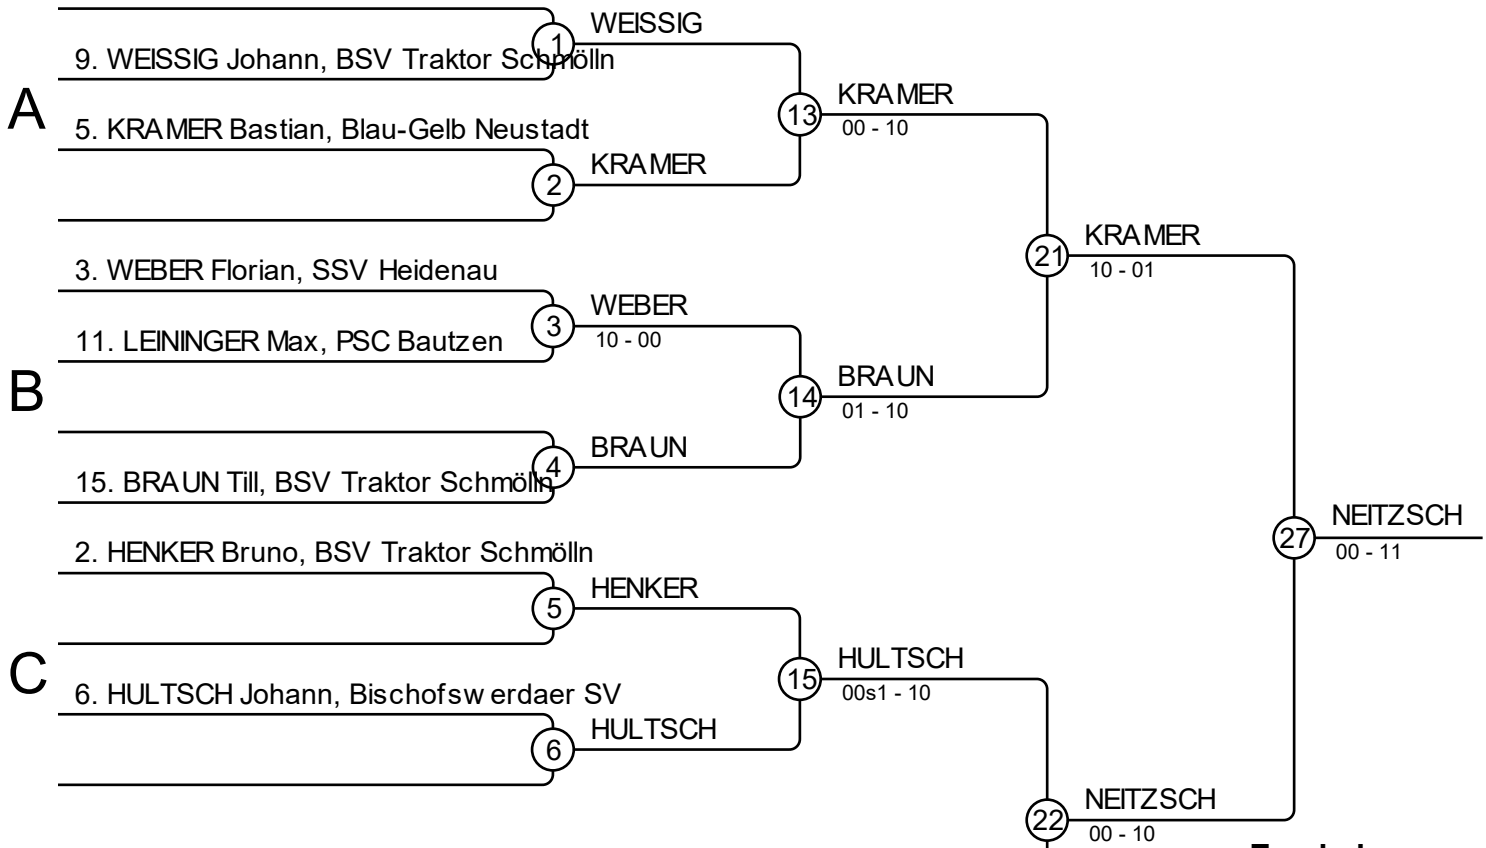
1 WEISSIG
9. WEISSIG Johann, BSV Traktor Schmölln
A
13 KRAMER
00 - 10
5. KRAMER Bastian, Blau-Gelb Neustadt
2 KRAMER
21 KRAMER
10 - 01
3. WEBER Florian, SSV Heidenau
3 WEBER
10 - 00
11. LEININGER Max, PSC Bautzen
B
14 BRAUN
01 - 10
4 BRAUN
15. BRAUN Till, BSV Traktor Schmölln
27 NEITZSCH
00 - 11
2. HENKER Bruno, BSV Traktor Schmölln
5 HENKER
C
15 HULTSCH
00s1 - 10
6. HULTSCH Johann, Bischofswerdaer SV
6 HULTSCH
22 NEITZSCH
00 - 10
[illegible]